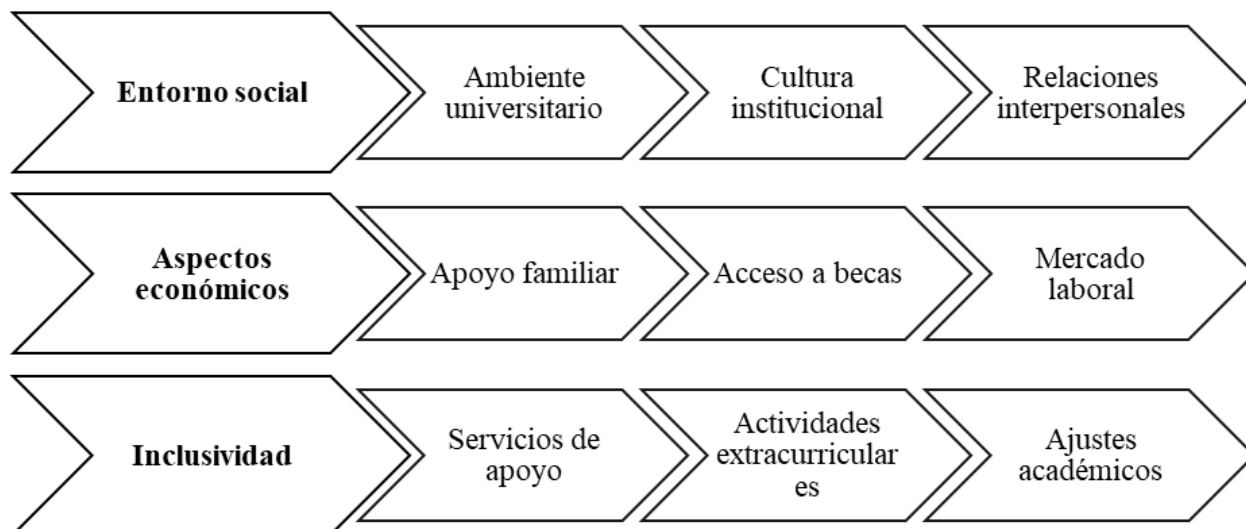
Entorno social

Ambiente universitario

Cultura institucional

Relaciones interpersonales

Aspectos económicos

Apoyo familiar

Acceso a becas

Mercado laboral

Inclusividad

Servicios de apoyo

Actividades extracurricular es

Ajustes académicos